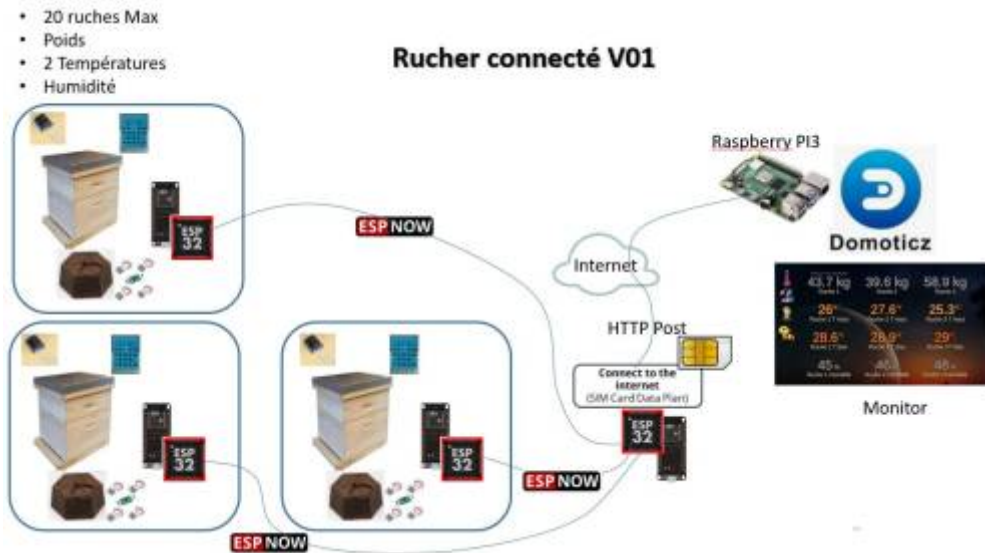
- 20 ruches Max
- Poids
- 2 Températures
- Humidité

Rucher connecté V01

ESP 32

ESP NOW

Raspberry PI3

Domoticz

Internet

HTTP Post

Connect to the internet (SIM Card Data Plan)

ESP 32

43.7 kg 39.6 kg 58.9 kg

26° 27.6° 25.3°

28.6° 28.9° 29°

45 % 46 % 45 %

Monitor

ESP 32

ESP 32

ESP NOW

ESP NOW